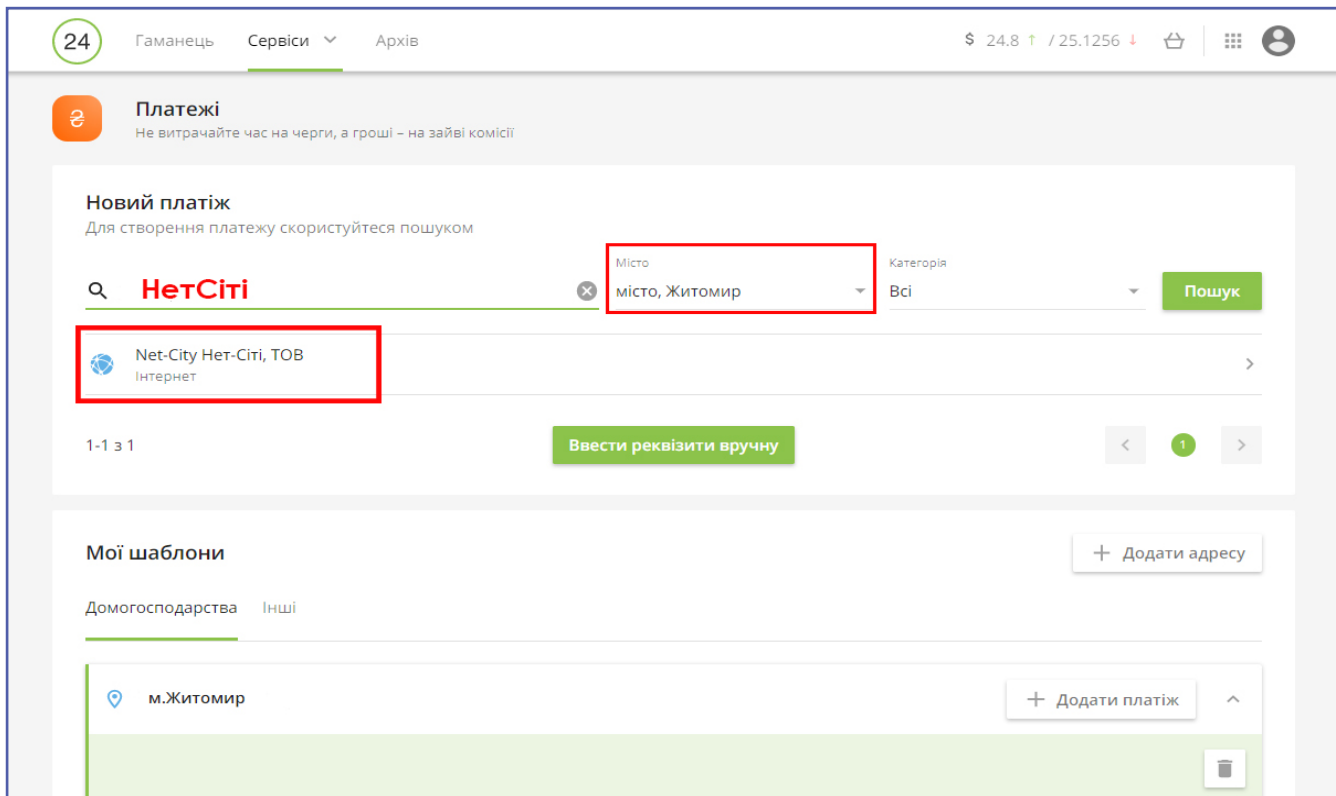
24 Гаманець Сервіси Архів

$ 24.8 ↑ / 25.1256 ↓

₴

Платежі

Не витрачайте час на черги, а гроші – на зайві комісії

Новий платіж

Для створення платежу скористуйтеся пошуком

НетСіті

Місто
місто, Житомир

Категорія
Всі

Пошук

Net-City Нет-Сіті, ТОВ
Інтернет

1-1 з 1

Ввести реквізити вручну

1

Мої шаблони

+ Додати адресу

Домогосподарства Інші

м.Житомир

+ Додати платіж